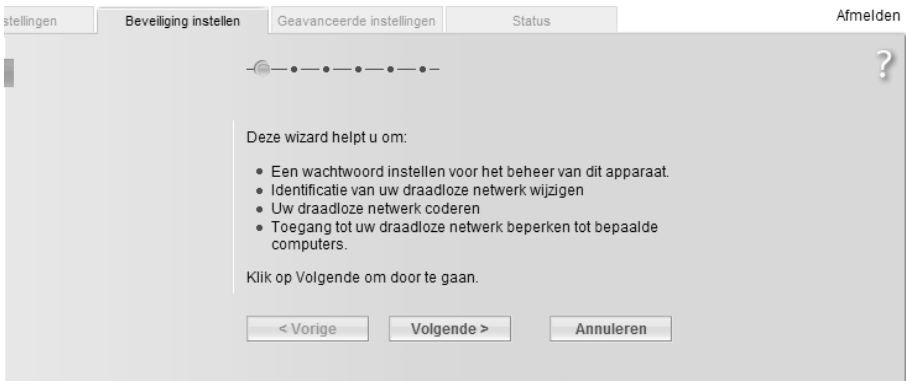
stellingen | Beveiliging instellen | Geavanceerde instellingen | Status

Afmelden

?

Deze wizard helpt u om:

- Een wachtwoord instellen voor het beheer van dit apparaat.
- Identificatie van uw draadloze netwerk wijzigen
- Uw draadloze netwerk coderen
- Toegang tot uw draadloze netwerk beperken tot bepaalde computers.

Klik op Volgende om door te gaan.

< Vorige | Volgende > | Annuleren